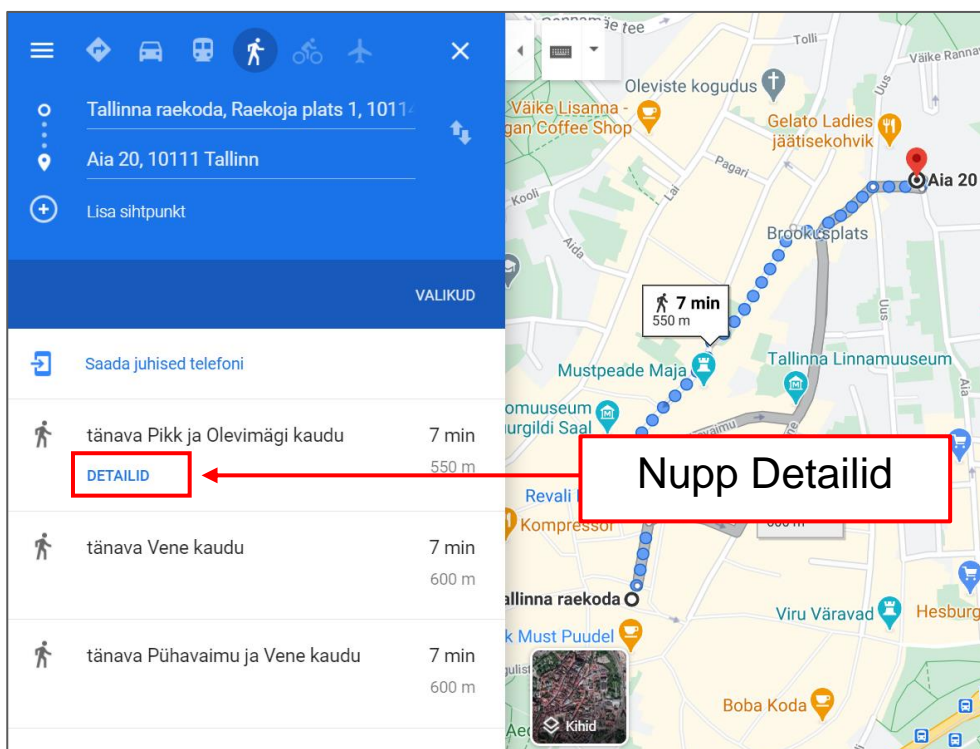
Tallinna raekoda, Raekoja plats 1, 1011

Aia 20, 10111 Tallinn

Lisa sihtpunkt

VALIKUD

Saada juhised telefoni

tänava Pikk ja Olevimägi kaudu 7 min

DETAILID 550 m

tänava Vene kaudu 7 min

600 m

tänava Pühavaimu ja Vene kaudu 7 min

600 m

Nupp Detailid

Rannamäe tee

Tolli

Väike Ranna

Oleviste kogudus

Väike Lisanna - Vegan Coffee Shop

Gelato Ladies jäätisekohvik

Pagari

Uus

Aia 20

Kooli

Aida

Lai

Brookusplats

7 min

550 m

Mustpeade Maja

Tallinna Linnamuuseum

Linnamuuseum Kanuti Gildi Saal

Revali

Kompressor

Tallinna raekoda

Viru Väravad

Hesburg

Kohvik Must Puudel

Boba Koda

Kihid

Aia